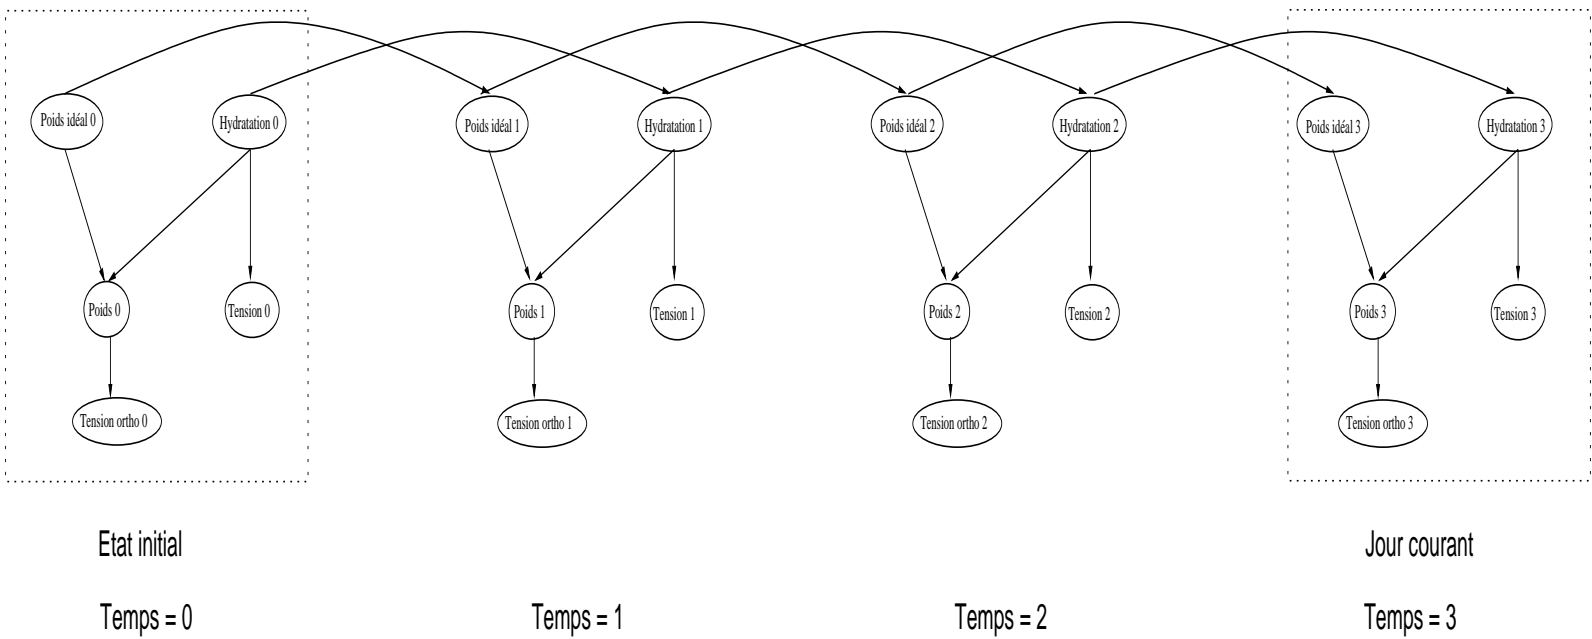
Poids idéal 0
Hydratation 0
Poids idéal 1
Hydratation 1
Poids idéal 2
Hydratation 2
Poids idéal 3
Hydratation 3

Poids 0
Tension 0
Poids 1
Tension 1
Poids 2
Tension 2
Poids 3
Tension 3

Tension ortho 0
Tension ortho 1
Tension ortho 2
Tension ortho 3

Etat initial

Jour courant

Temps = 0

Temps = 1

Temps = 2

Temps = 3